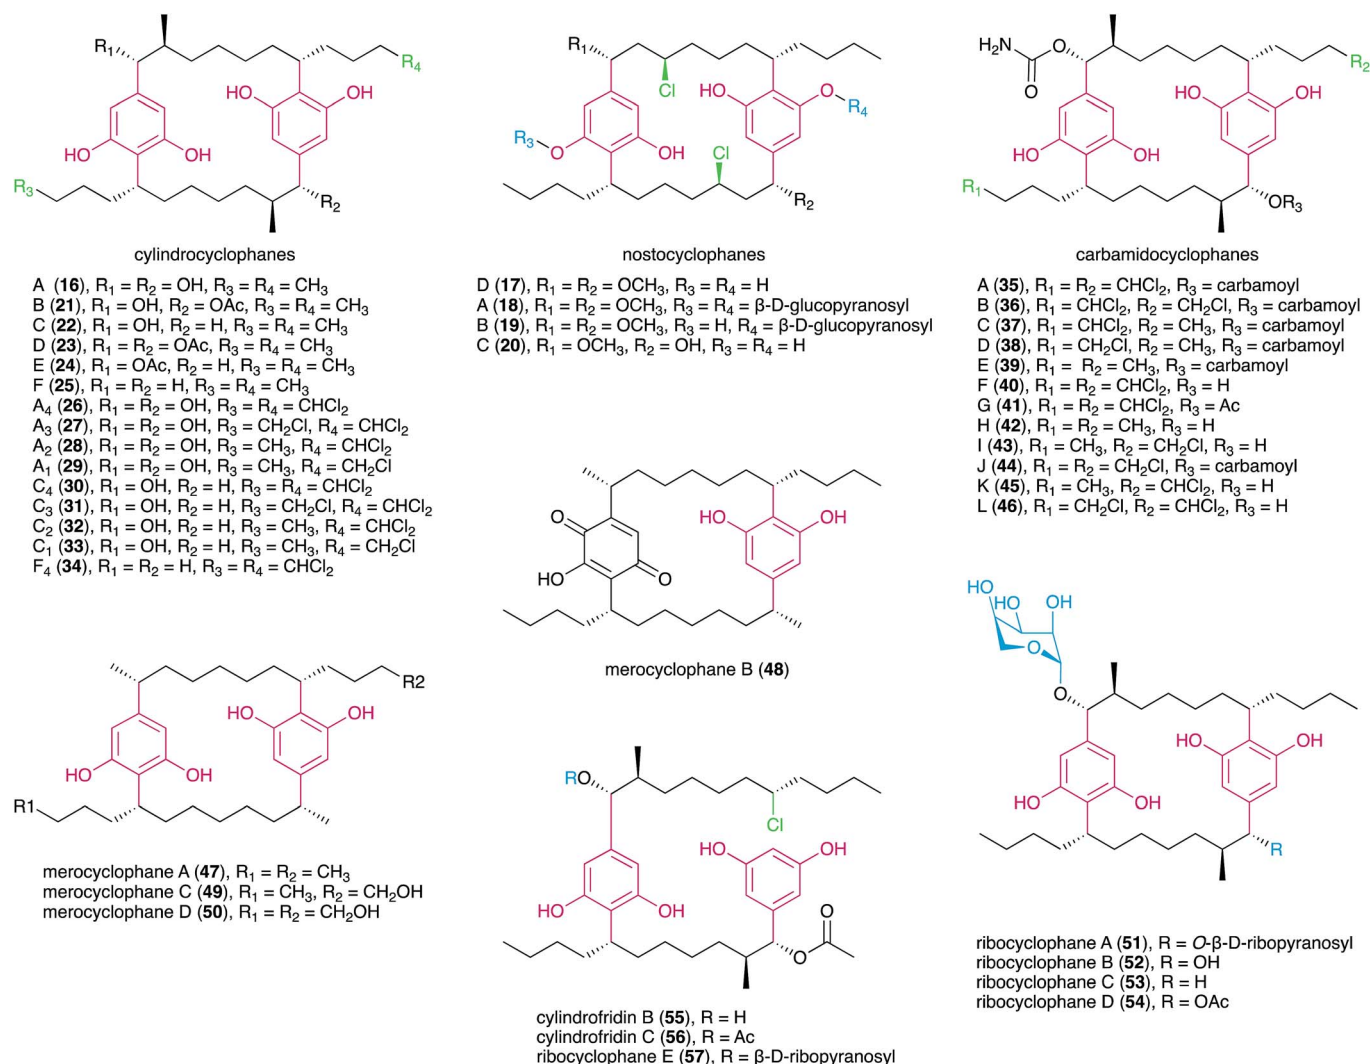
$R_1$ $R_4$ HO OH HO OH $R_3$ $R_2$

cylindrocyclophanes

A (**16**), $R_1 = R_2 = OH$, $R_3 = R_4 = CH_3$
B (**21**), $R_1 = OH$, $R_2 = OAc$, $R_3 = R_4 = CH_3$
C (**22**), $R_1 = OH$, $R_2 = H$, $R_3 = R_4 = CH_3$
D (**23**), $R_1 = R_2 = OAc$, $R_3 = R_4 = CH_3$
E (**24**), $R_1 = OAc$, $R_2 = H$, $R_3 = R_4 = CH_3$
F (**25**), $R_1 = R_2 = H$, $R_3 = R_4 = CH_3$
$A_4$ (**26**), $R_1 = R_2 = OH$, $R_3 = R_4 = CHCl_2$
$A_3$ (**27**), $R_1 = R_2 = OH$, $R_3 = CH_2Cl$, $R_4 = CHCl_2$
$A_2$ (**28**), $R_1 = R_2 = OH$, $R_3 = CH_3$, $R_4 = CHCl_2$
$A_1$ (**29**), $R_1 = R_2 = OH$, $R_3 = CH_3$, $R_4 = CH_2Cl$
$C_4$ (**30**), $R_1 = OH$, $R_2 = H$, $R_3 = R_4 = CHCl_2$
$C_3$ (**31**), $R_1 = OH$, $R_2 = H$, $R_3 = CH_2Cl$, $R_4 = CHCl_2$
$C_2$ (**32**), $R_1 = OH$, $R_2 = H$, $R_3 = CH_3$, $R_4 = CHCl_2$
$C_1$ (**33**), $R_1 = OH$, $R_2 = H$, $R_3 = CH_3$, $R_4 = CH_2Cl$
$F_4$ (**34**), $R_1 = R_2 = H$, $R_3 = R_4 = CHCl_2$

$R_1$ Cl HO O $R_4$ $R_3$ O OH Cl $R_2$

nostocyclophanes

D (**17**), $R_1 = R_2 = OCH_3$, $R_3 = R_4 = H$
A (**18**), $R_1 = R_2 = OCH_3$, $R_3 = R_4$ = β-D-glucopyranosyl
B (**19**), $R_1 = R_2 = OCH_3$, $R_3 = H$, $R_4$ = β-D-glucopyranosyl
C (**20**), $R_1 = OCH_3$, $R_2 = OH$, $R_3 = R_4 = H$

$H_2N$ O O $R_2$ HO OH HO OH $R_1$ $OR_3$

carbamidocyclophanes

A (**35**), $R_1 = R_2 = CHCl_2$, $R_3$ = carbamoyl
B (**36**), $R_1 = CHCl_2$, $R_2 = CH_2Cl$, $R_3$ = carbamoyl
C (**37**), $R_1 = CHCl_2$, $R_2 = CH_3$, $R_3$ = carbamoyl
D (**38**), $R_1 = CH_2Cl$, $R_2 = CH_3$, $R_3$ = carbamoyl
E (**39**), $R_1 = R_2 = CH_3$, $R_3$ = carbamoyl
F (**40**), $R_1 = R_2 = CHCl_2$, $R_3 = H$
G (**41**), $R_1 = R_2 = CHCl_2$, $R_3 = Ac$
H (**42**), $R_1 = R_2 = CH_3$, $R_3 = H$
I (**43**), $R_1 = CH_3$, $R_2 = CH_2Cl$, $R_3 = H$
J (**44**), $R_1 = R_2 = CH_2Cl$, $R_3$ = carbamoyl
K (**45**), $R_1 = CH_3$, $R_2 = CHCl_2$, $R_3 = H$
L (**46**), $R_1 = CH_2Cl$, $R_2 = CHCl_2$, $R_3 = H$

O HO OH HO O

merocyclophane B (**48**)

R2 HO OH HO OH R1

merocyclophane A (**47**), $R_1 = R_2 = CH_3$
merocyclophane C (**49**), $R_1 = CH_3$, $R_2 = CH_2OH$
merocyclophane D (**50**), $R_1 = R_2 = CH_2OH$

RO Cl HO OH HO OH O O

cylindrofridin B (**55**), R = H
cylindrofridin C (**56**), R = Ac
ribocyclophane E (**57**), R = β-D-ribopyranosyl

HO HO OH O O HO OH HO OH R

ribocyclophane A (**51**), R = *O*-β-D-ribopyranosyl
ribocyclophane B (**52**), R = OH
ribocyclophane C (**53**), R = H
ribocyclophane D (**54**), R = OAc